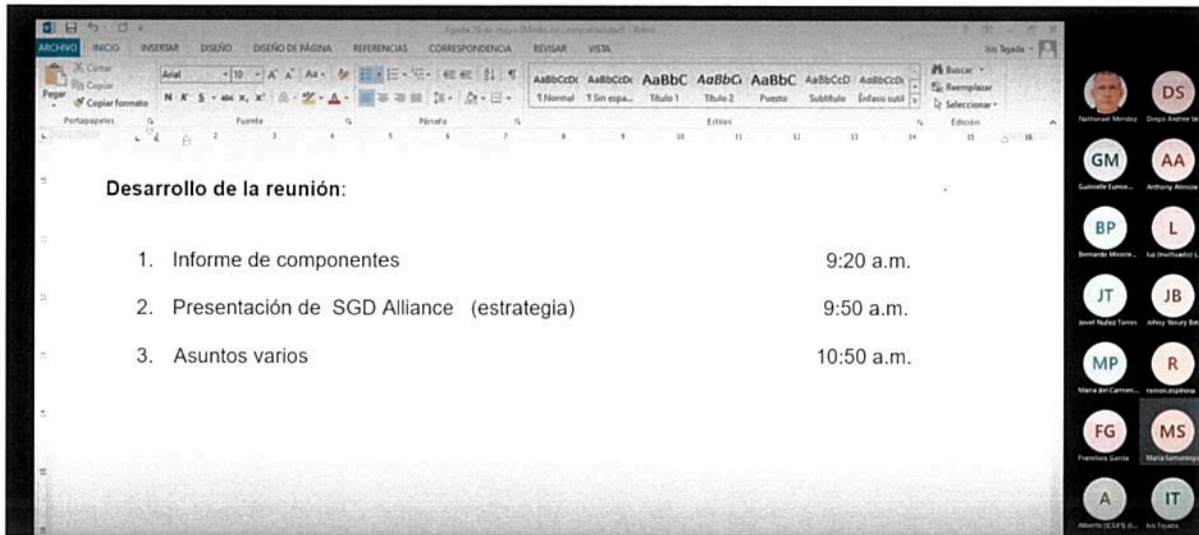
ARCHIVO INICIO INSERTAR DISEÑO DISEÑO DE PÁGINA REFERENCIAS CORRESPONDENCIA REVISAR VISTA

Iris Tejada

Cortar
Copiar
Pegar
Copiar formato
Portapapeles

Arial 10
Fuente

Párrafo

AaBbCcDc AaBbCcDc AaBbC AaBbC AaBbC AaBbCcD AaBbCcDc
1 Normal 1 Sin espa... Título 1 Título 2 Puesto Subtítulo Énfasis sutil
Estilos

Buscar
Reemplazar
Seleccionar
Edición

Desarrollo de la reunión:

1. Informe de componentes 9:20 a.m.

2. Presentación de SGD Alliance (estrategia) 9:50 a.m.

3. Asuntos varios 10:50 a.m.

Nathanael Mendez
DS Diego Andree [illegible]
GM Gabrielle Eunice...
AA Anthony Atencio
BP Bernardo Moscte...
L luz (Invitado) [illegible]
JT Jovel Nuñez Torres
JB Johny Yesury Be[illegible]
MP Maria del Carmen...
R ramon.espinoza
FG Francisco Garcia
MS Maria Samaniego
A Alberto (CSS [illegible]
IT Iris Tejada